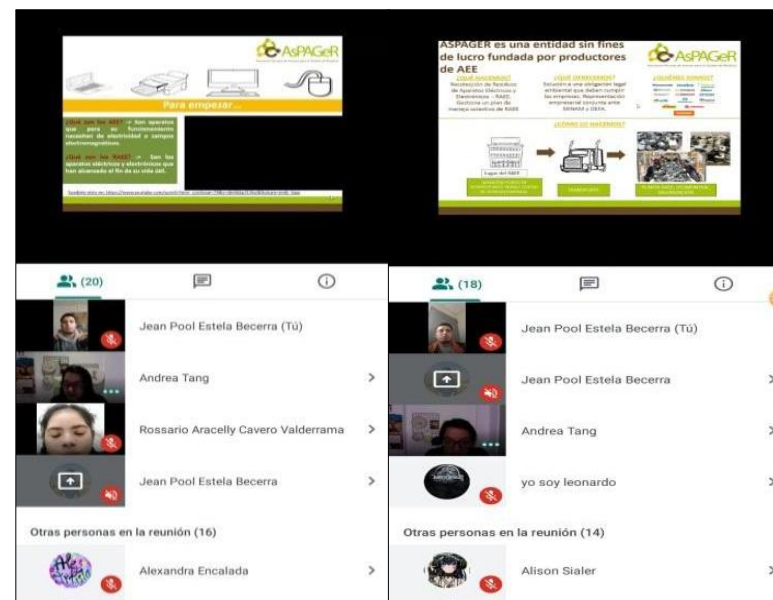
AsPAGeR

Para empezar...

¿Qué son los AEE? → Son aparatos que para su funcionamiento necesitan de electricidad o campos electromagnéticos.

¿Qué son los RAEE? → Son los aparatos eléctricos y electrónicos que han alcanzado el fin de su vida útil.

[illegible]

ASPAGER es una entidad sin fines de lucro fundada por productores de AEE

AsPAGeR

¿QUÉ HACEMOS?

Recolección de Residuos de Aparatos Eléctricos y Electrónicos – RAEE. Gestiona un plan de manejo colectivo de RAEE.

¿QUÉ OFRECEMOS?

Ejecutar a una obligación legal ambiental que deben cumplir las empresas. Representación empresarial conjunta ante MINAM y OEFA.

¿QUIÉNES SOMOS?

¿CÓMO LO HACEMOS?

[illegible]

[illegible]

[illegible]

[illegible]

(20)

Jean Pool Estela Becerra (Tú)

Andrea Tang

Rossario Aracelly Cavero Valderrama

Jean Pool Estela Becerra

Otras personas en la reunión (16)

Alexandra Encalada

(18)

Jean Pool Estela Becerra (Tú)

Jean Pool Estela Becerra

Andrea Tang

yo soy leonardo

Otras personas en la reunión (14)

Alison Sialer